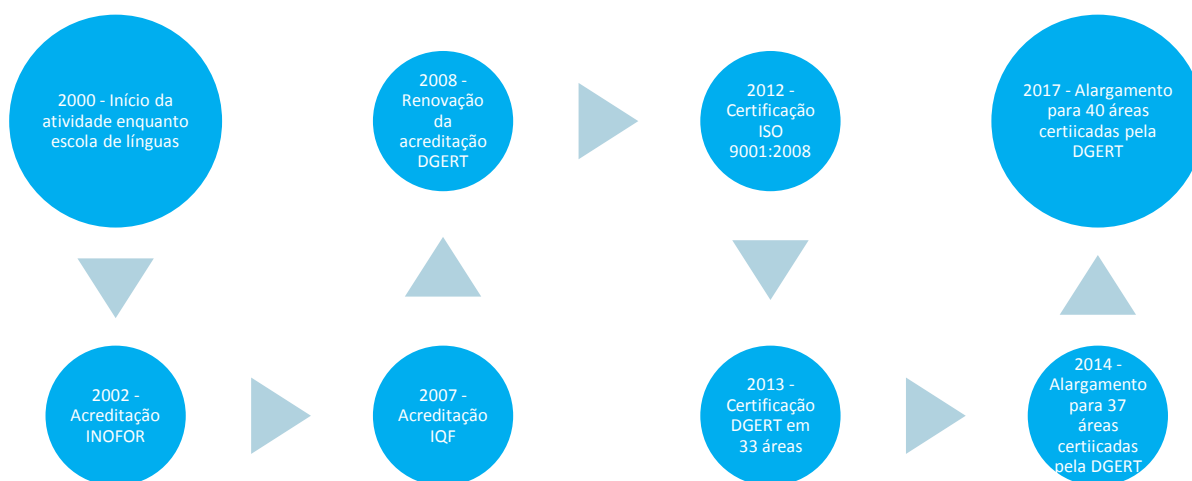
2000 - Início da atividade enquanto escola de línguas

2002 - Acreditação INOFOR

2007 - Acreditação IQF

2008 - Renovação da acreditação DGERT

2012 - Certificação ISO 9001:2008

2013 - Certificação DGERT em 33 áreas

2014 - Alargamento para 37 áreas certiicadas pela DGERT

2017 - Alargamento para 40 áreas certiicadas pela DGERT